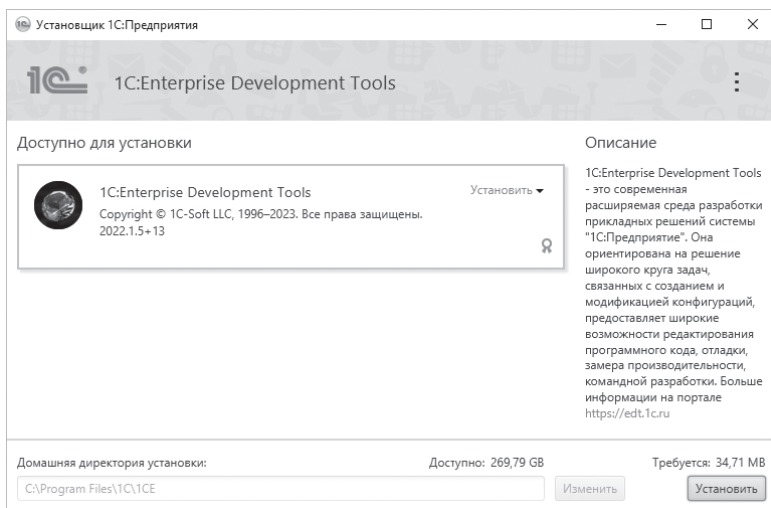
Установщик 1С:Предприятия

1С:Enterprise Development Tools

Доступно для установки

1C:Enterprise Development Tools
Copyright © 1C-Soft LLC, 1996–2023. Все права защищены.
2022.1.5+13

Установить

Описание

1C:Enterprise Development Tools - это современная расширяемая среда разработки прикладных решений системы "1С:Предприятие". Она ориентирована на решение широкого круга задач, связанных с созданием и модификацией конфигураций, предоставляет широкие возможности редактирования программного кода, отладки, замера производительности, командной разработки. Больше информации на портале https://edt.1c.ru

Домашняя директория установки:
Доступно: 269,79 GB
Требуется: 34,71 MB
C:\Program Files\1C\1CE
Изменить
Установить